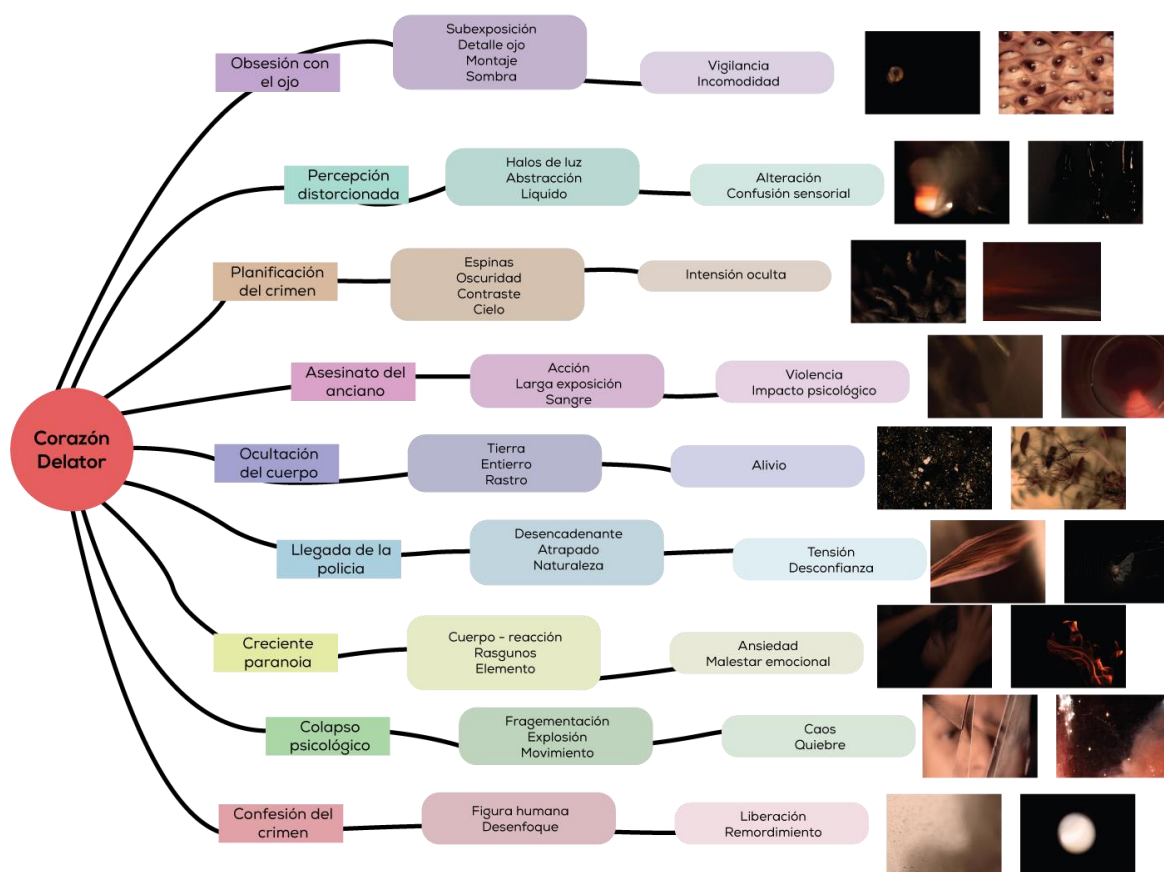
Corazón Delator

Obsesión con el ojo
Subexposición
Detalle ojo
Montaje
Sombra
Vigilancia
Incomodidad

Percepción distorcionada
Halos de luz
Abstracción
Liquido
Alteración
Confusión sensorial

Planificación del crimen
Espinas
Oscuridad
Contraste
Cielo
Intensión oculta

Asesinato del anciano
Acción
Larga exposición
Sangre
Violencia
Impacto psicológico

Ocultación del cuerpo
Tierra
Entierro
Rastro
Alivio

Llegada de la policia
Desencadenante
Atrapado
Naturaleza
Tensión
Desconfianza

Creciente paranoia
Cuerpo - reacción
Rasgunos
Elemento
Ansiedad
Malestar emocional

Colapso psicológico
Fragementación
Explosión
Movimiento
Caos
Quiebre

Confesión del crimen
Figura humana
Desenfoque
Liberación
Remordimiento